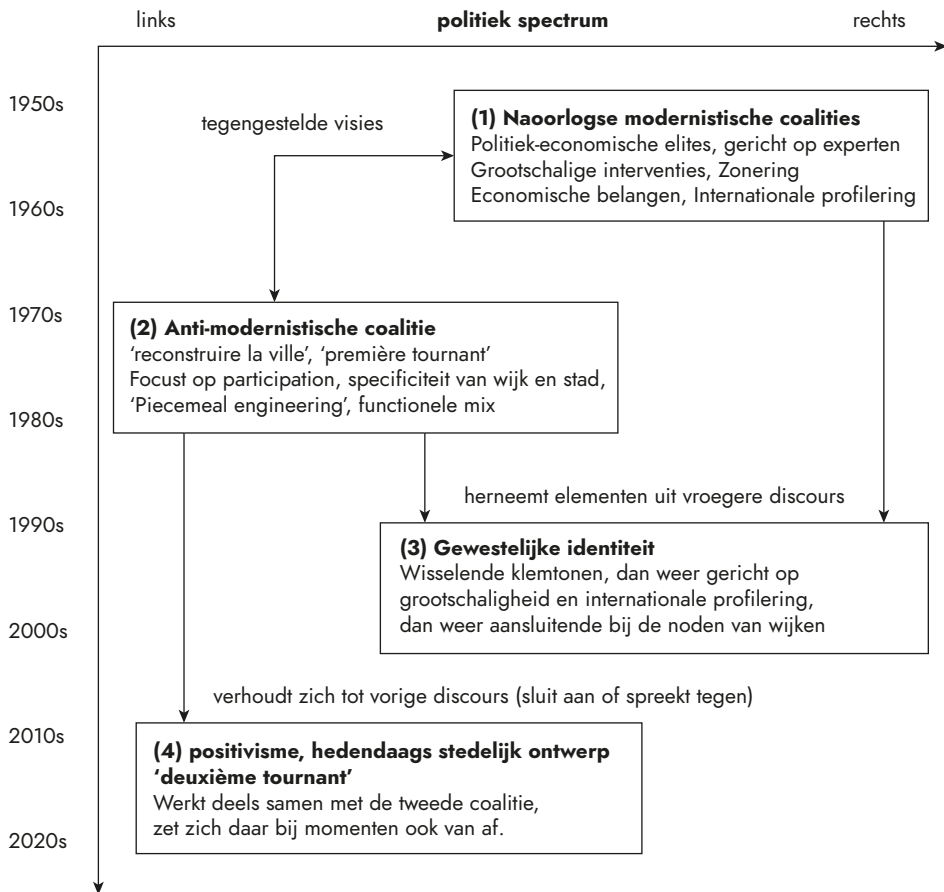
links

**politiek spectrum**

rechts

1950s

1960s

1970s

1980s

1990s

2000s

2010s

2020s

tegengestelde visies

**(1) Naoorlogse modernistische coalities**
Politiek-economische elites, gericht op experten
Grootschalige interventies, Zonering
Economische belangen, Internationale profilering

**(2) Anti-modernistische coalitie**
'reconstruire la ville', 'première tournant'
Focust op participation, specificiteit van wijk en stad, 'Piecemeal engineering', functionele mix

herneemt elementen uit vroegere discours

**(3) Gewestelijke identiteit**
Wisselende klemtonen, dan weer gericht op grootschaligheid en internationale profilering, dan weer aansluitende bij de noden van wijken

verhoudt zich tot vorige discours (sluit aan of spreekt tegen)

**(4) positivisme, hedendaags stedelijk ontwerp 'deuxième tournant'**
Werkt deels samen met de tweede coalitie, zet zich daar bij momenten ook van af.